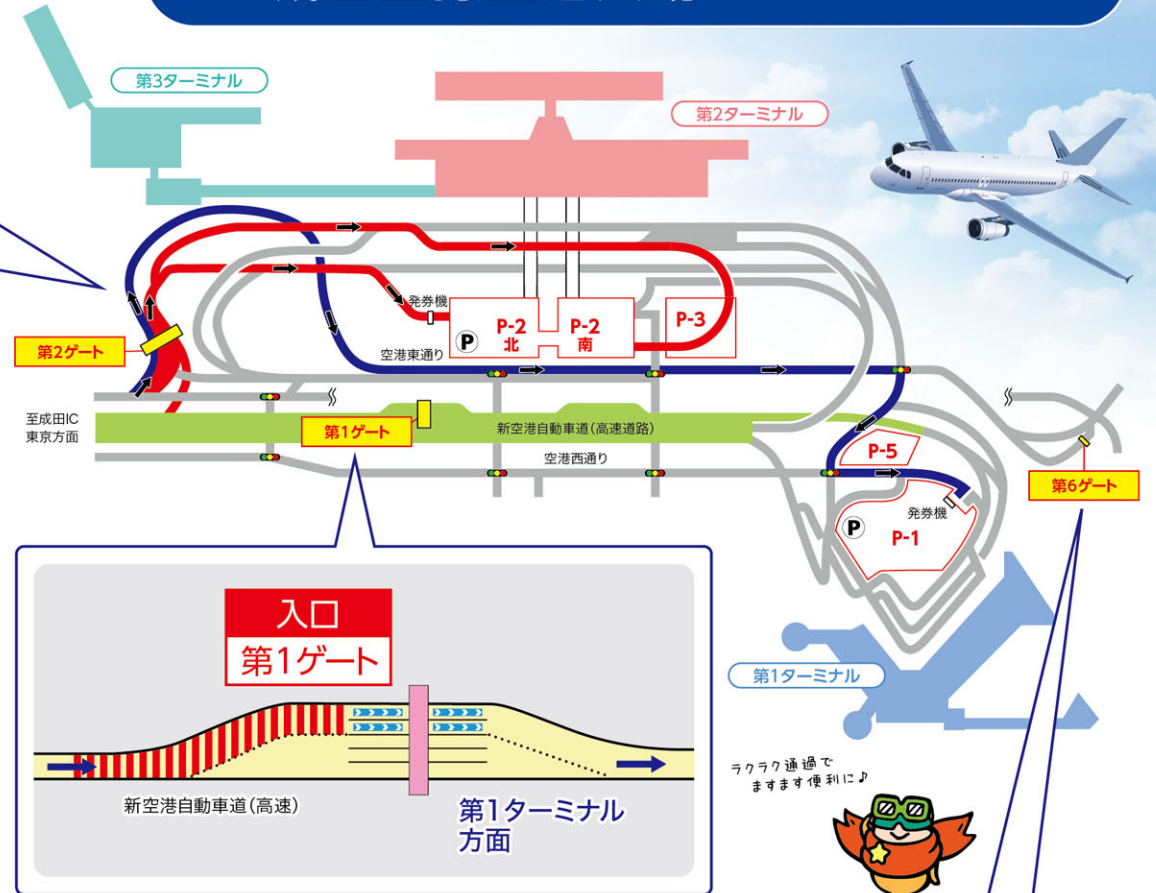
第3ターミナル

第2ターミナル

発券機

P-2 北

P-2 南

P-3

第2ゲート

空港東通り

至成田IC
東京方面

第1ゲート

新空港自動車道（高速道路）

空港西通り

P-5

発券機

P-1

第6ゲート

入口
第1ゲート

新空港自動車道（高速）

第1ターミナル
方面

第1ターミナル

ラクラク通過で
ますます便利に♪